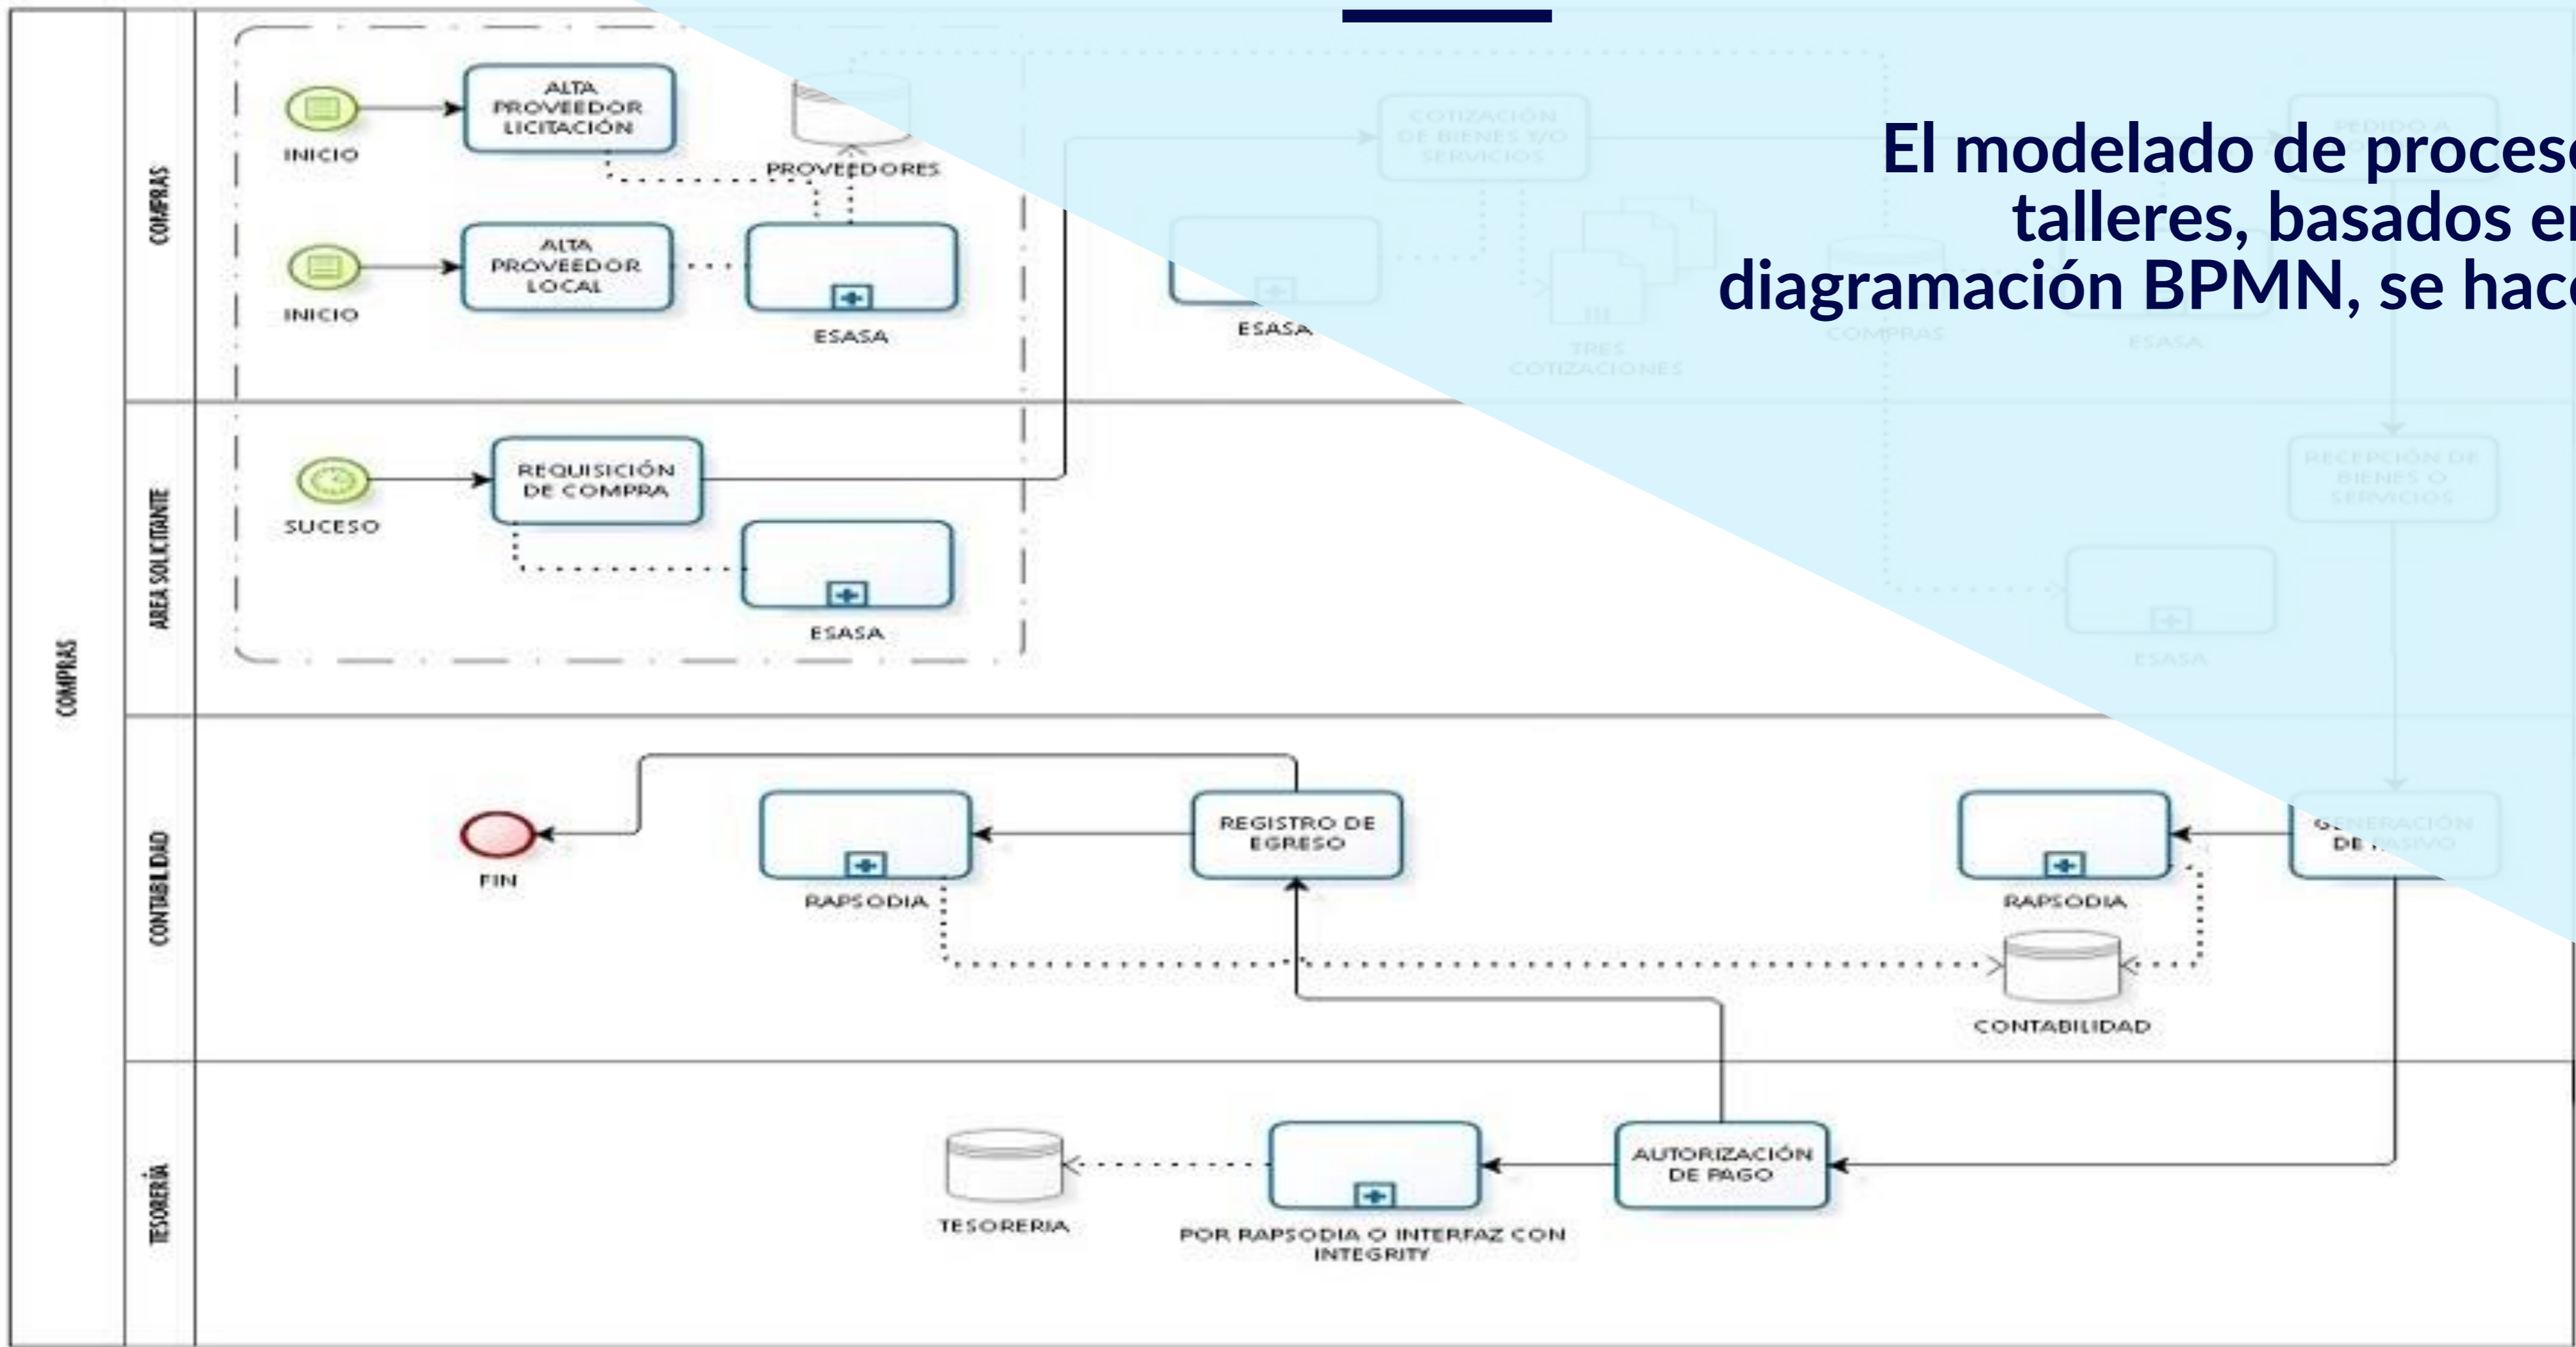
El modelado de proces
talleres, basados er
diagramación BPMN, se hac

COMPRAS

COMPRAS

INICIO

ALTA PROVEEDOR LICITACIÓN

PROVEEDORES

INICIO

ALTA PROVEEDOR LOCAL

ESASA

ESASA

COTIZACIÓN DE BIENES Y/O SERVICIOS

TRES COTIZACIONES

COMPRAS

ESASA

PEDIDO A

AREA SOLICITANTE

SUCESO

REQUISICIÓN DE COMPRA

ESASA

RECEPCIÓN DE BIENES O SERVICIOS

ESASA

CONTABILIDAD

FIN

RAPSODIA

REGISTRO DE EGRESO

RAPSODIA

GENERACIÓN DE PASIVO

CONTABILIDAD

TESORERÍA

TESORERIA

POR RAPSODIA O INTERFAZ CON INTEGRITY

AUTORIZACIÓN DE PAGO